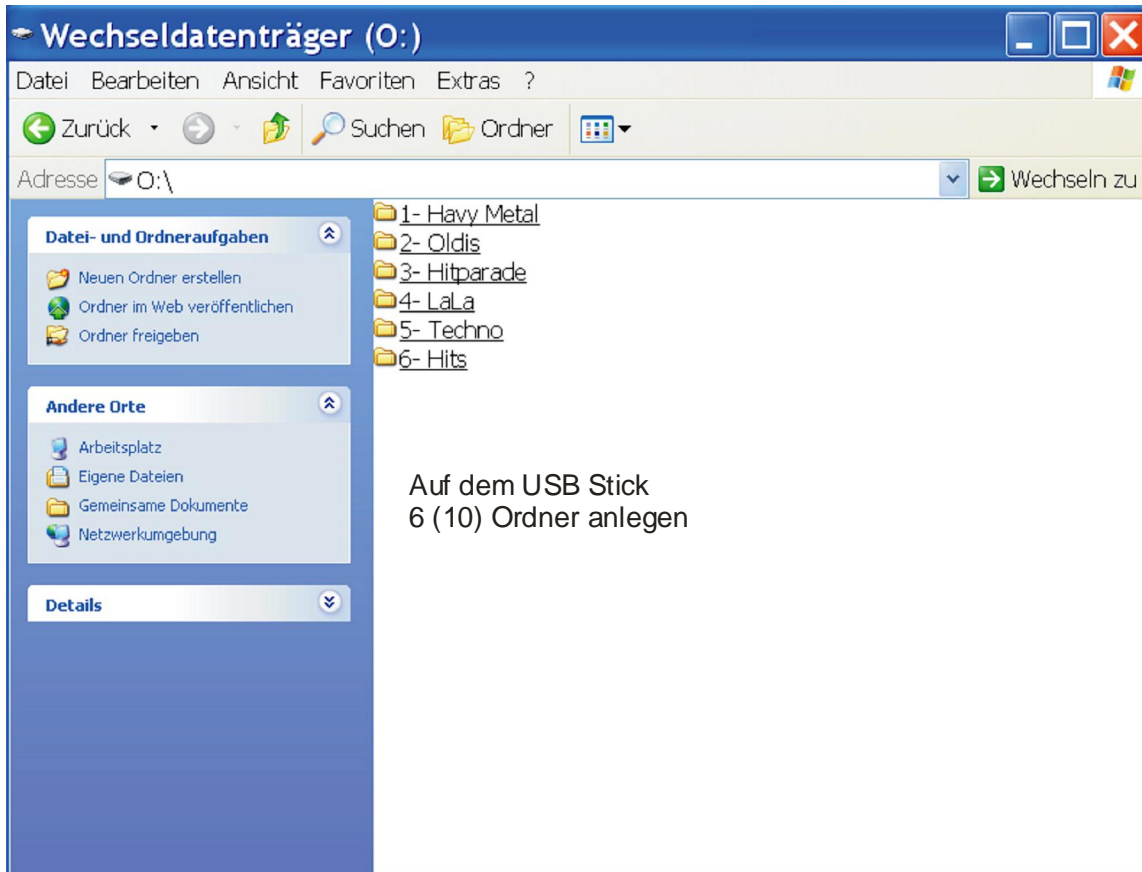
Wechseldatenträger (O:)

Datei Bearbeiten Ansicht Favoriten Extras ?

Zurück Suchen Ordner

Adresse O:\

Wechseln zu

Datei- und Ordneraufgaben

Neuen Ordner erstellen
Ordner im Web veröffentlichen
Ordner freigeben

Andere Orte

Arbeitsplatz
Eigene Dateien
Gemeinsame Dokumente
Netzwerkumgebung

Details

1- Havy Metal
2- Oldis
3- Hitparade
4- LaLa
5- Techno
6- Hits

Auf dem USB Stick
6 (10) Ordner anlegen